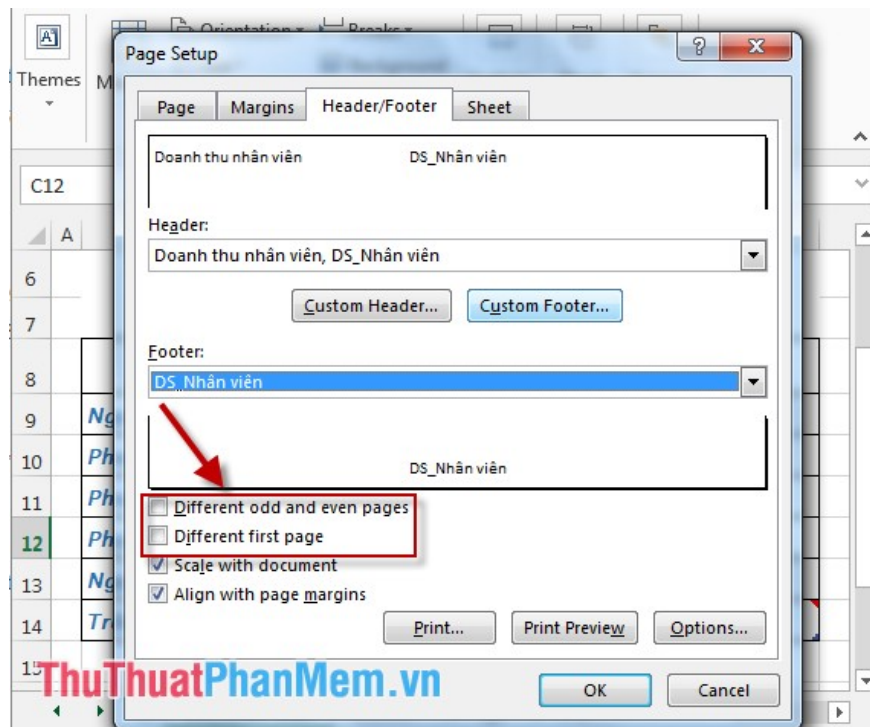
Themes

Orientation

Breaks

C12

A

6

7

8

9

10

11

12

13

14

15

Ng

Ph

Ph

Ph

Ng

Tr

Page Setup

?

Page

Margins

Header/Footer

Sheet

Doanh thu nhân viên

DS_Nhân viên

Header:

Doanh thu nhân viên, DS_Nhân viên

Custom Header...

Custom Footer...

Footer:

DS_Nhân viên

DS_Nhân viên

Different odd and even pages

Different first page

Scale with document

Align with page margins

Print...

Print Preview

Options...

OK

Cancel

ThuThuatPhanMem.vn